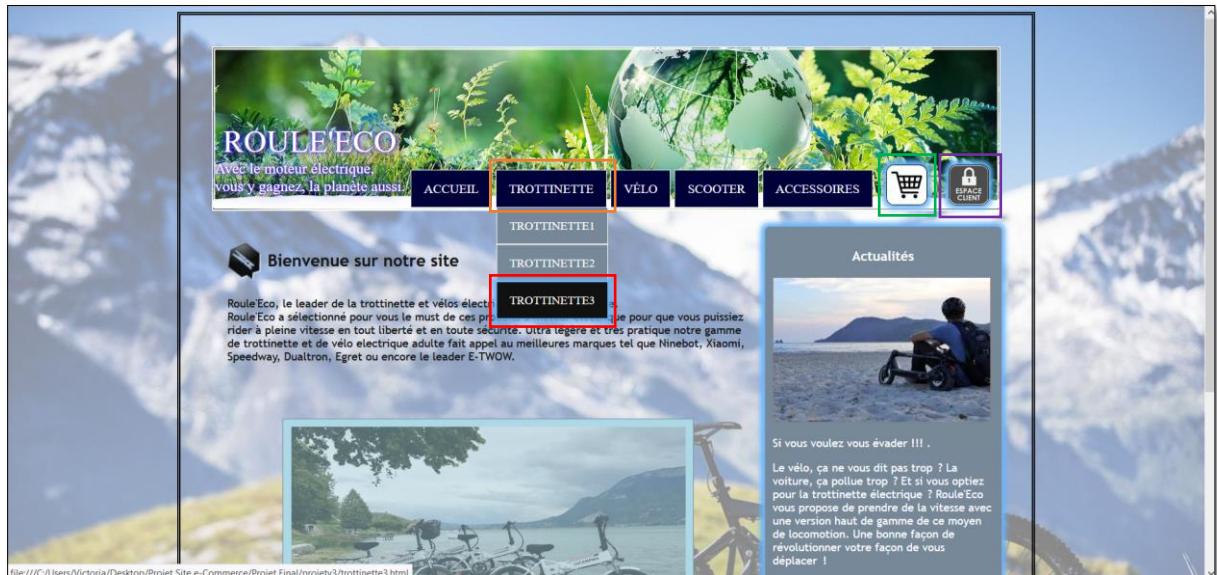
ROULE'ECO
Avec le moteur électrique, vous y gagnez, la planète aussi.

ACCUEIL
TROTTINETTE
VÉLO
SCOOTER
ACCESSOIRES

ESPACE CLIENT

TROTTINETTE1
TROTTINETTE2
TROTTINETTE3

Bienvenue sur notre site

Roule'Eco, le leader de la trottinette et vélos électr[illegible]
Roule'Eco a sélectionné pour vous le must de ces pr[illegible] que pour que vous puissiez rider à pleine vitesse en tout liberté et en toute sécurité. Ultra légère et très pratique notre gamme de trottinette et de vélo electrique adulte fait appel au meilleures marques tel que Ninebot, Xiaomi, Speedway, Dualtron, Egret ou encore le leader E-TWOW.

Actualités

Si vous voulez vous évader !!! .

Le vélo, ça ne vous dit pas trop ? La voiture, ça pollue trop ? Et si vous optiez pour la trottinette électrique ? Roule'Eco vous propose de prendre de la vitesse avec une version haut de gamme de ce moyen de locomotion. Une bonne façon de révolutionner votre façon de vous déplacer !

file:///C:/Users/Victoria/Desktop/Projet Site e-Commerce/Projet Final/projet3/trottinette3.html